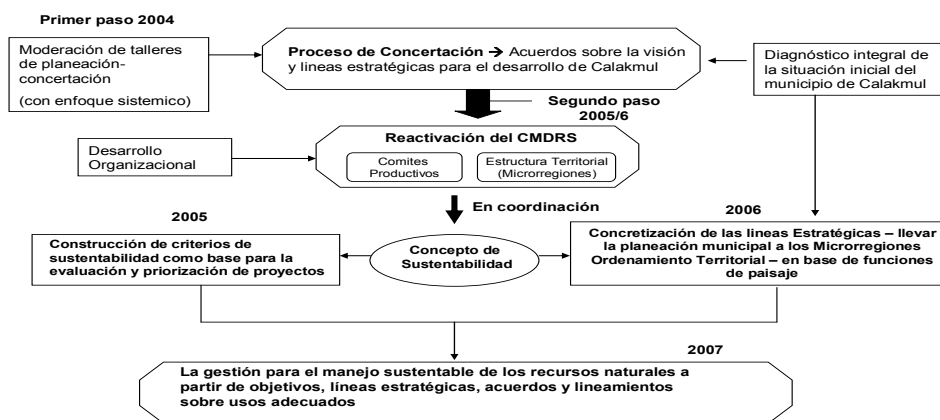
Primer paso 2004

Moderación de talleres de planeación-concertación

(con enfoque sistemico)

**Proceso de Concertación** → Acuerdos sobre la visión y lineas estratégicas para el desarrollo de Calakmul

Diagnóstico integral de la situación inicial del municipio de Calakmul

Segundo paso 2005/6

Desarrollo Organizacional

Reactivación del CMDRS

Comites Productivos

Estructura Territorial (Microrregiones)

En coordinación

2005

2006

Construcción de criterios de sustentabilidad como base para la evaluación y priorización de proyectos

Concepto de Sustentabilidad

Concretización de las lineas Estratégicas – llevar la planeación municipal a los Microrregiones Ordenamiento Territorial – en base de funciones de paisaje

2007

La gestión para el manejo sustentable de los recursos naturales a partir de objetivos, líneas estratégicas, acuerdos y lineamientos sobre usos adecuados